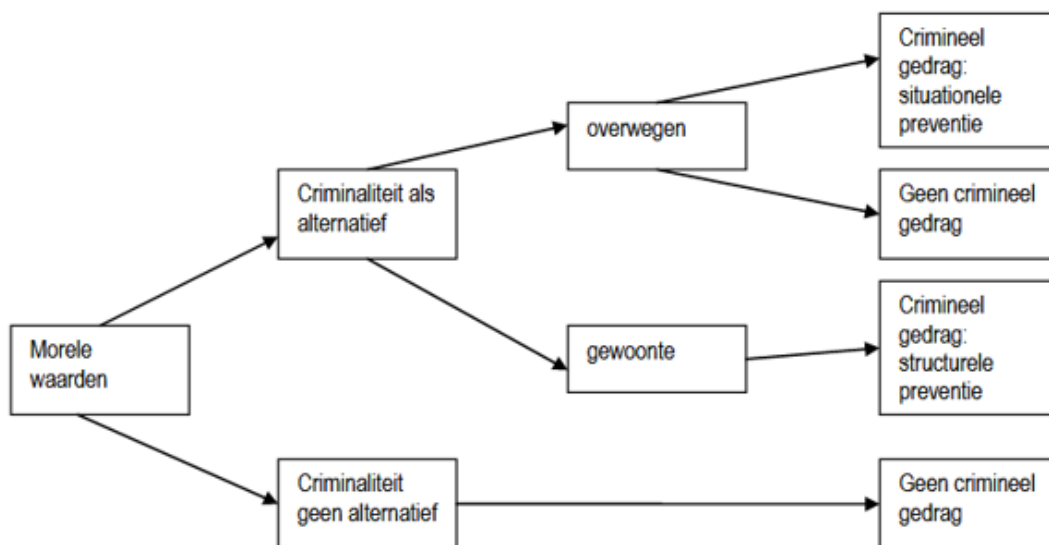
Morele waarden

Criminaliteit als alternatief

Criminaliteit geen alternatief

overwegen

gewoonte

Crimineel gedrag: situationele preventie

Geen crimineel gedrag

Crimineel gedrag: structurele preventie

Geen crimineel gedrag